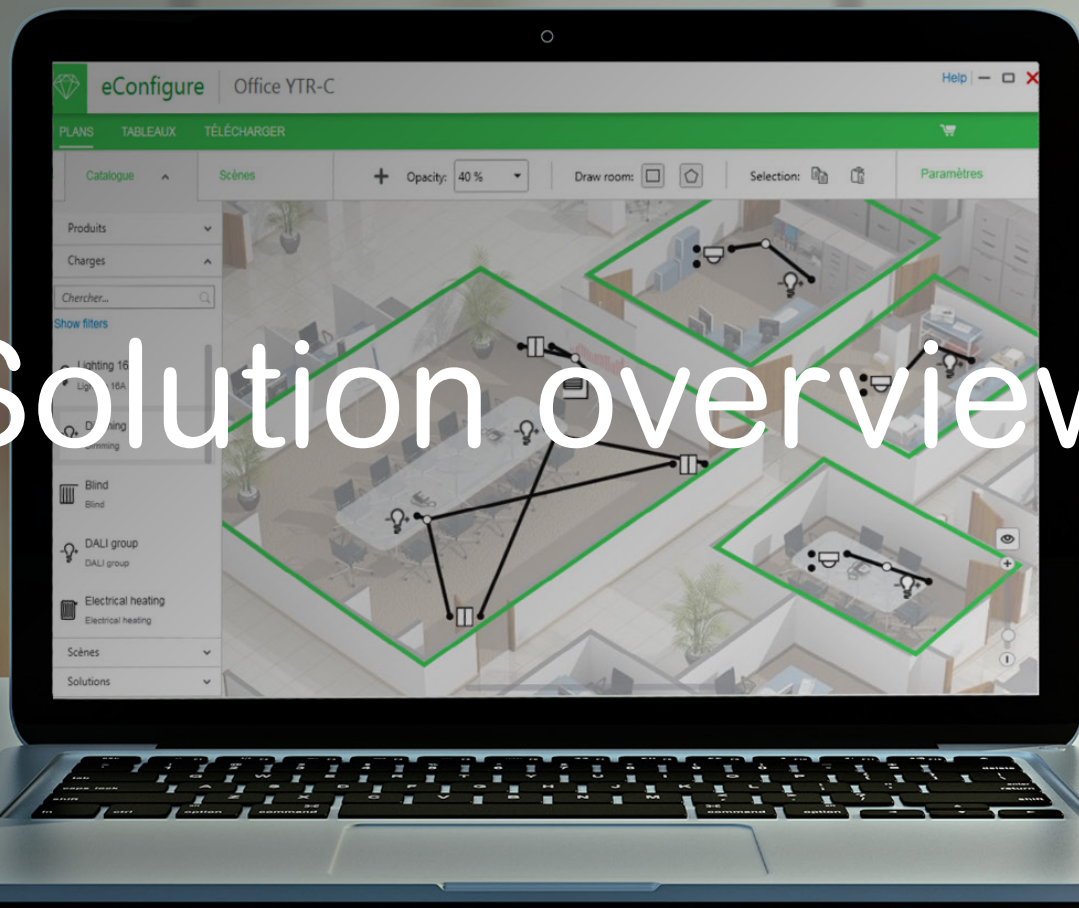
eConfigure | Office YTR-C

Help

PLANS TABLEAUX TÉLÉCHARGER

Catalogue Scènes

Opacity: 40 %

Draw room:

Selection:

Paramètres

Produits

Charges

Chercher...

Show filters

Lighting 16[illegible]
Lig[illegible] 16A

D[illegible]ing
Dimming

Solution overview

Blind
Blind

DALI group
DALI group

Electrical heating
Electrical heating

Scènes

Solutions